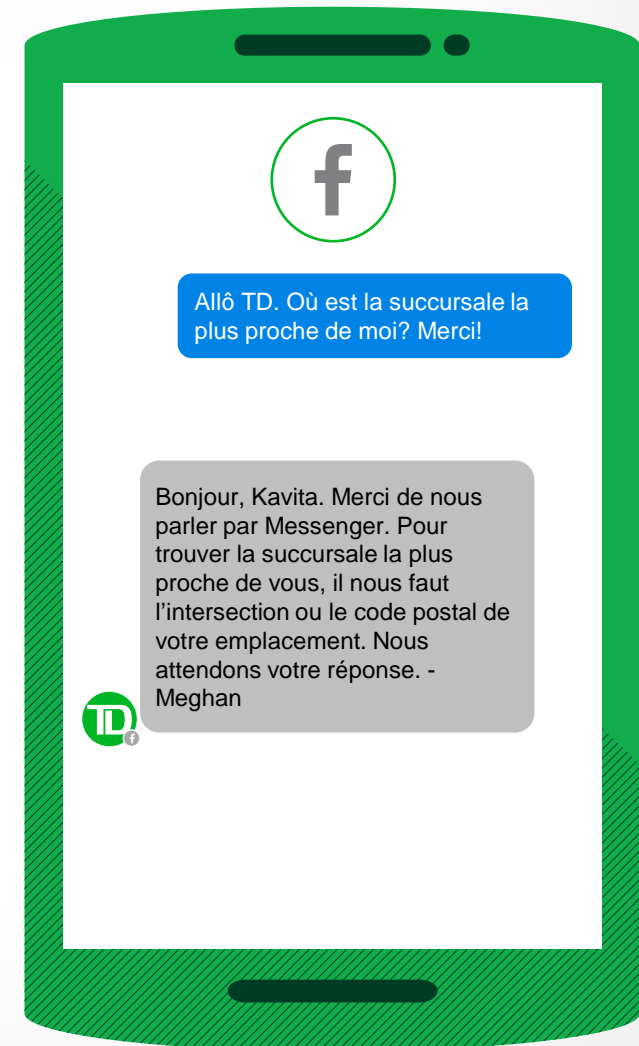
f

Allô TD. Où est la succursale la plus proche de moi? Merci!

Bonjour, Kavita. Merci de nous parler par Messenger. Pour trouver la succursale la plus proche de vous, il nous faut l'intersection ou le code postal de votre emplacement. Nous attendons votre réponse. - Meghan

TD